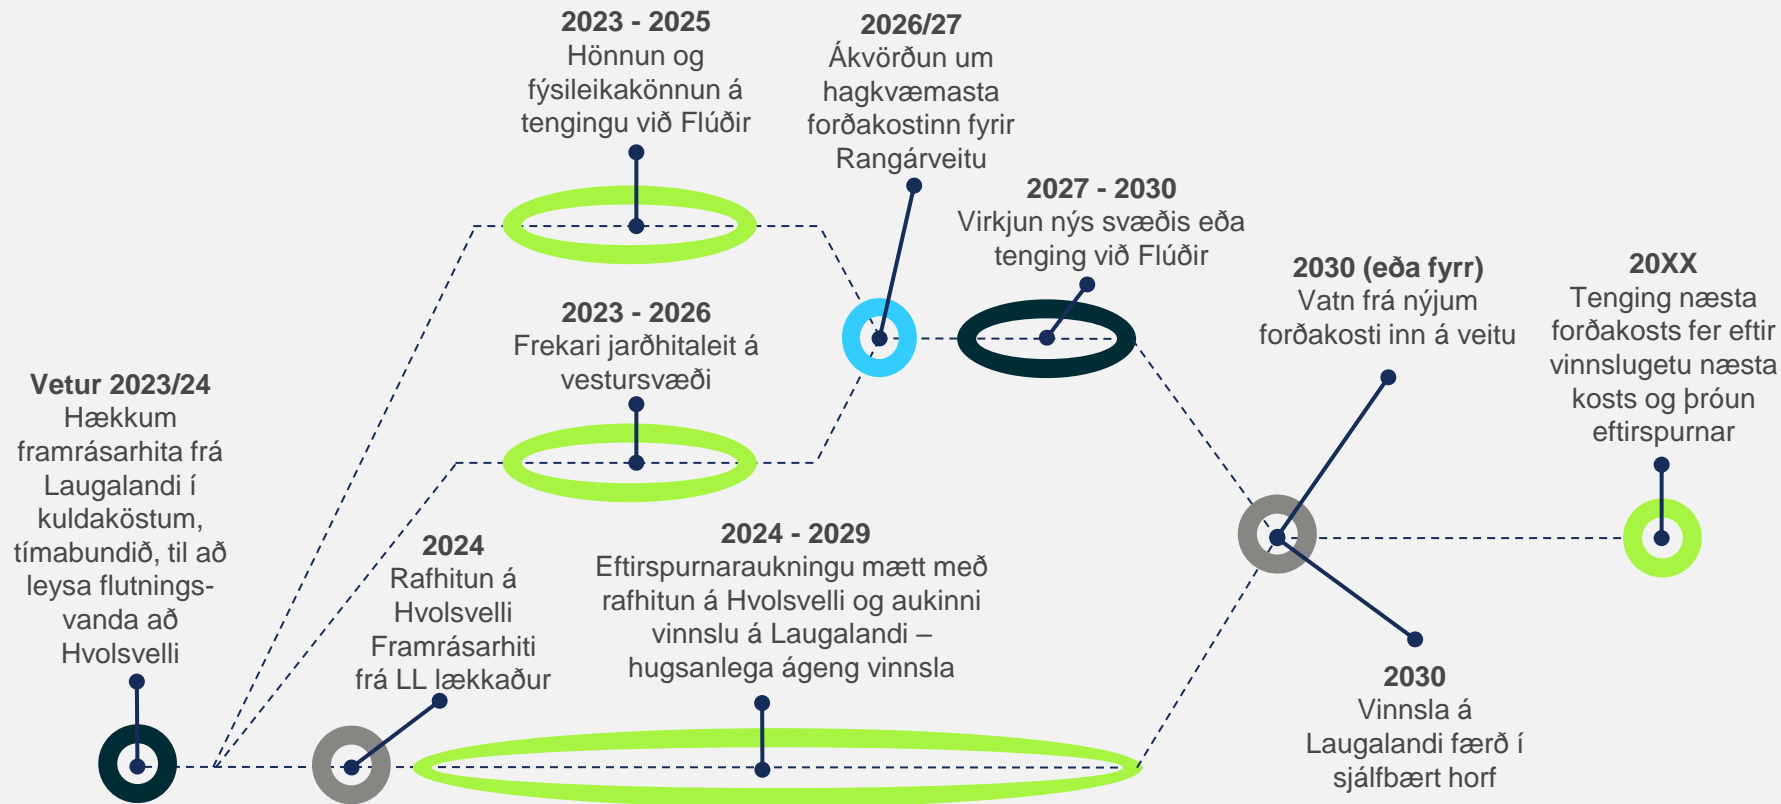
**2023 - 2025**
Hönnun og fýsileikakönnun á tengingu við Flúðir

**2026/27**
Ákvörðun um hagkvæmasta forðakostinn fyrir Rangárveitu

**2027 - 2030**
Virkjun nýs svæðis eða tenging við Flúðir

**2023 - 2026**
Frekari jarðhitaleit á vestursvæði

**2030 (eða fyrr)**
Vatn frá nýjum forðakosti inn á veitu

**20XX**
Tenging næsta forðakosts fer eftir vinnslugetu næsta kosts og þróun eftirspurnar

**Vetur 2023/24**
Hækkum framrásarhita frá Laugalandi í kuldaköstum, tímabundið, til að leysa flutningsvanda að Hvolsvelli

**2024**
Rafhitun á Hvolsvelli Framrásarhiti frá LL lækkaður

**2024 - 2029**
Eftirspurnaraukningu mætt með rafhitun á Hvolsvelli og aukinni vinnslu á Laugalandi – hugsanlega ágeng vinnsla

**2030**
Vinnsla á Laugalandi færð í sjálfbært horf